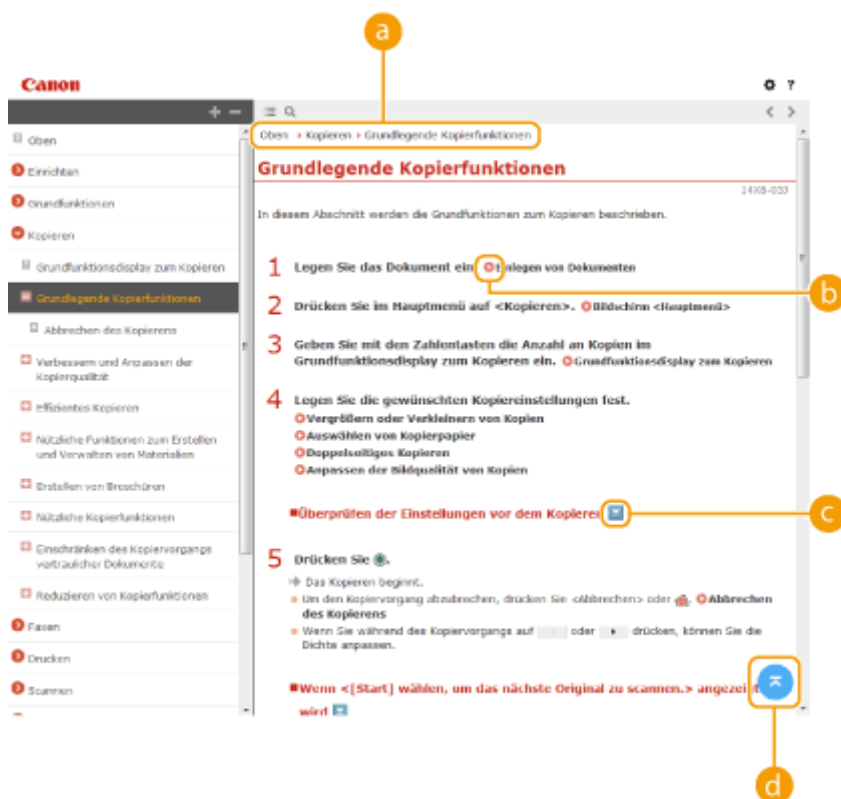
a

Canon

Oben
Einrichten
Grundfunktionen
Kopieren
Grundfunktionsdisplay zum Kopieren
Grundlegende Kopierfunktionen
Abbrechen des Kopierens
Verbessern und Anpassen der Kopierqualität
Effizientes Kopieren
Nützliche Funktionen zum Erstellen und Verwalten von Materialien
Erstellen von Broschüren
Nützliche Kopierfunktionen
Einschränken des Kopiervorgangs vertraulicher Dokumente
Reduzieren von Kopierfunktionen
Faxen
Drucken
Scannen

Oben › Kopieren › Grundlegende Kopierfunktionen

Grundlegende Kopierfunktionen

14X8-033

In diesem Abschnitt werden die Grundfunktionen zum Kopieren beschrieben.

1 Legen Sie das Dokument ein. Einlegen von Dokumenten

2 Drücken Sie im Hauptmenü auf <Kopieren>. Bildschirm <Hauptmenü>

3 Geben Sie mit den Zahlentasten die Anzahl an Kopien im Grundfunktionsdisplay zum Kopieren ein. Grundfunktionsdisplay zum Kopieren

4 Legen Sie die gewünschten Kopiereinstellungen fest.
Vergrößern oder Verkleinern von Kopien
Auswählen von Kopierpapier
Doppelseitiges Kopieren
Anpassen der Bildqualität von Kopien

■Überprüfen der Einstellungen vor dem Kopieren

5 Drücken Sie .
Das Kopieren beginnt.
Um den Kopiervorgang abzubrechen, drücken Sie <Abbrechen> oder . Abbrechen des Kopierens
Wenn Sie während des Kopiervorgangs auf oder drücken, können Sie die Dichte anpassen.

■Wenn <[Start] wählen, um das nächste Original zu scannen.> angezei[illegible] wird

b
c
d